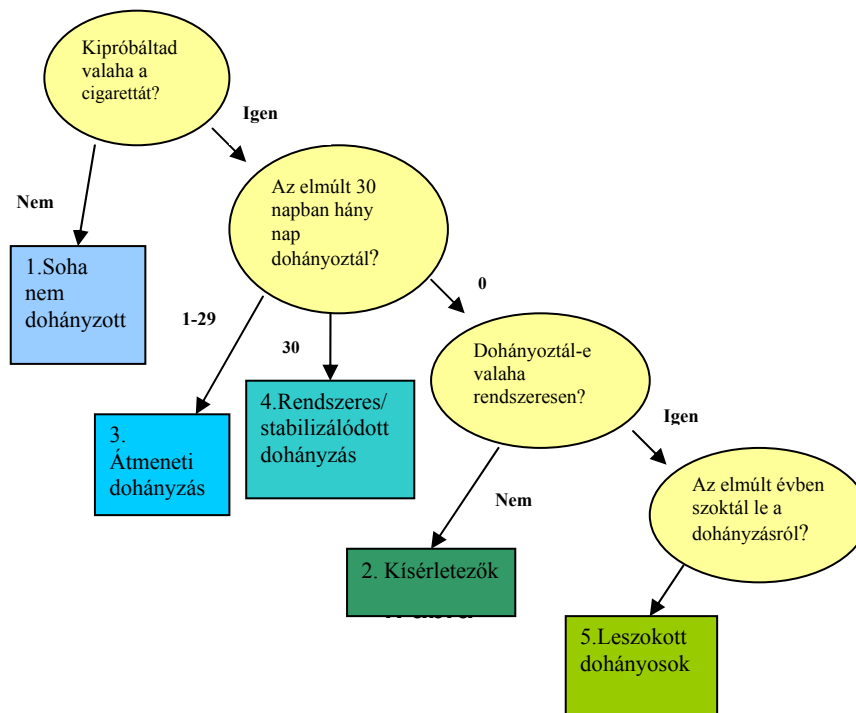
Kipróbáltad valaha a cigarettát?

Igen

Nem

1.Soha nem dohányzott

Az elmúlt 30 napban hány nap dohányoztál?

0

1-29

30

3. Átmeneti dohányzás

4.Rendszeres/ stabilizálódott dohányzás

Dohányoztál-e valaha rendszeresen?

Igen

Nem

2. Kísérletezők

Az elmúlt évben szoktál le a dohányzásról?

5.Leszokott dohányosok